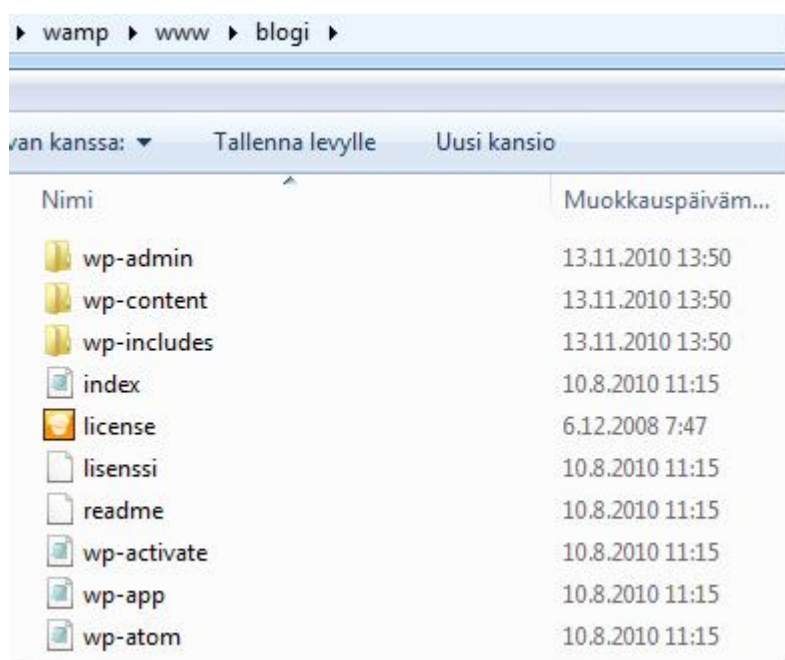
▸ wamp ▸ www ▸ blogi ▸

van kanssa: ▾ Tallenna levylle Uusi kansio

| Nimi | Muokkauspäivämä... |
|---|---|
| wp-admin | 13.11.2010 13:50 |
| wp-content | 13.11.2010 13:50 |
| wp-includes | 13.11.2010 13:50 |
| index | 10.8.2010 11:15 |
| license | 6.12.2008 7:47 |
| lisenssi | 10.8.2010 11:15 |
| readme | 10.8.2010 11:15 |
| wp-activate | 10.8.2010 11:15 |
| wp-app | 10.8.2010 11:15 |
| wp-atom | 10.8.2010 11:15 |